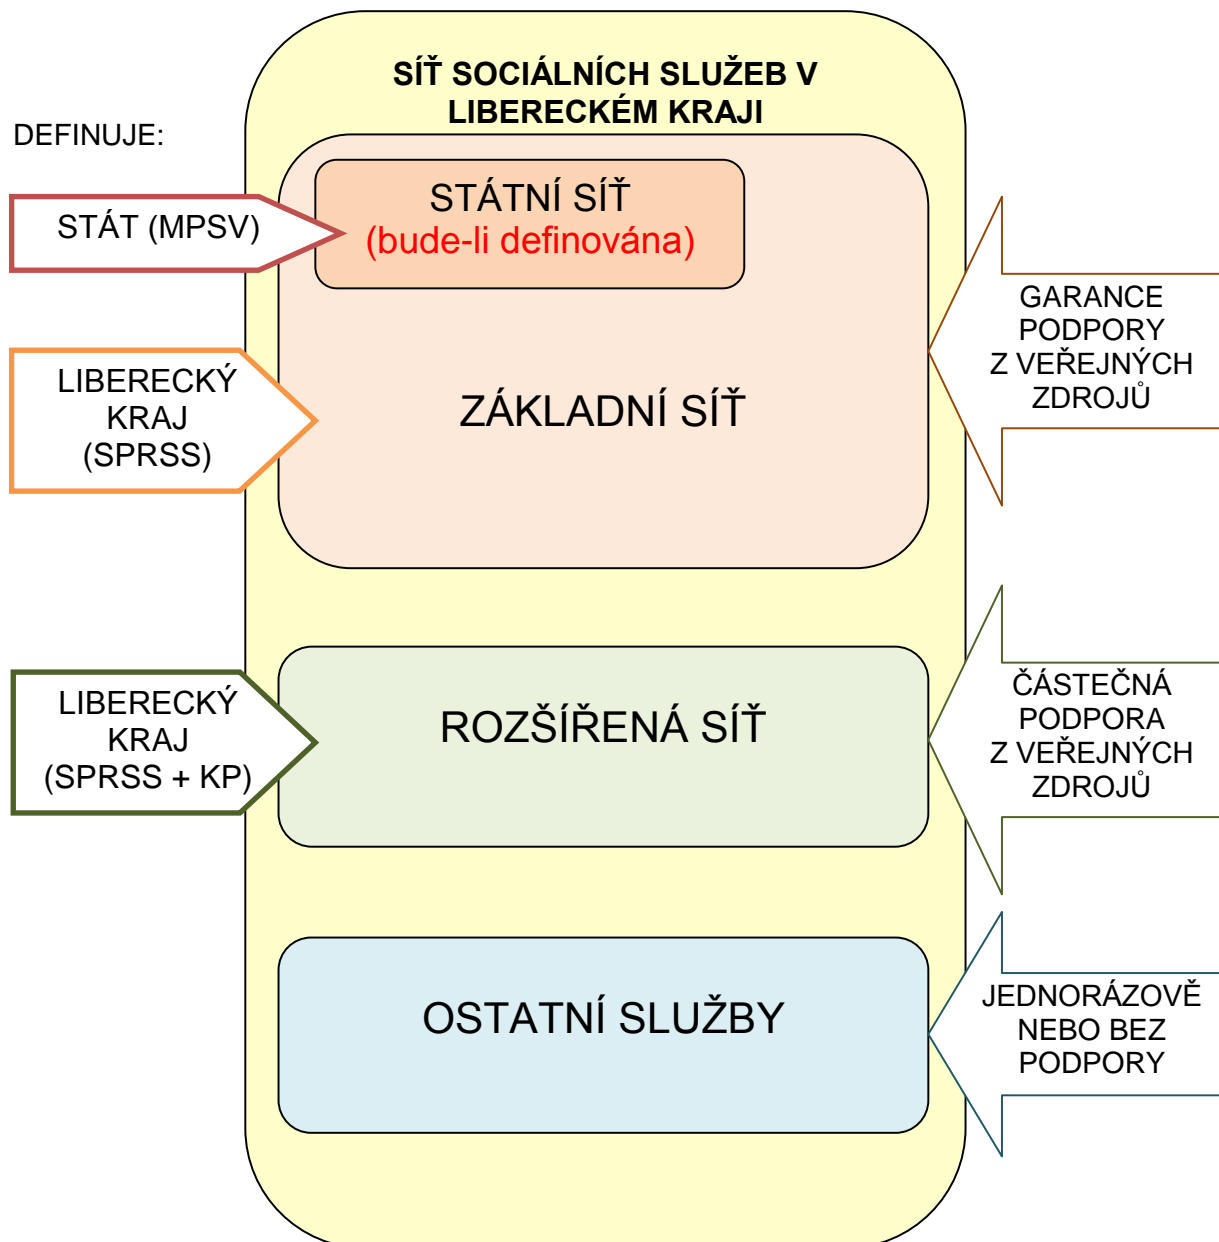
SÍŤ SOCIÁLNÍCH SLUŽEB V LIBERECKÉM KRAJI

DEFINUJE:

STÁT (MPSV)

STÁTNÍ SÍŤ
(bude-li definována)

LIBERECKÝ KRAJ (SPRSS)

ZÁKLADNÍ SÍŤ

GARANCE PODPORY Z VEŘEJNÝCH ZDROJŮ

LIBERECKÝ KRAJ (SPRSS + KP)

ROZŠÍŘENÁ SÍŤ

ČÁSTEČNÁ PODPORA Z VEŘEJNÝCH ZDROJŮ

OSTATNÍ SLUŽBY

JEDNORÁZOVĚ NEBO BEZ PODPORY